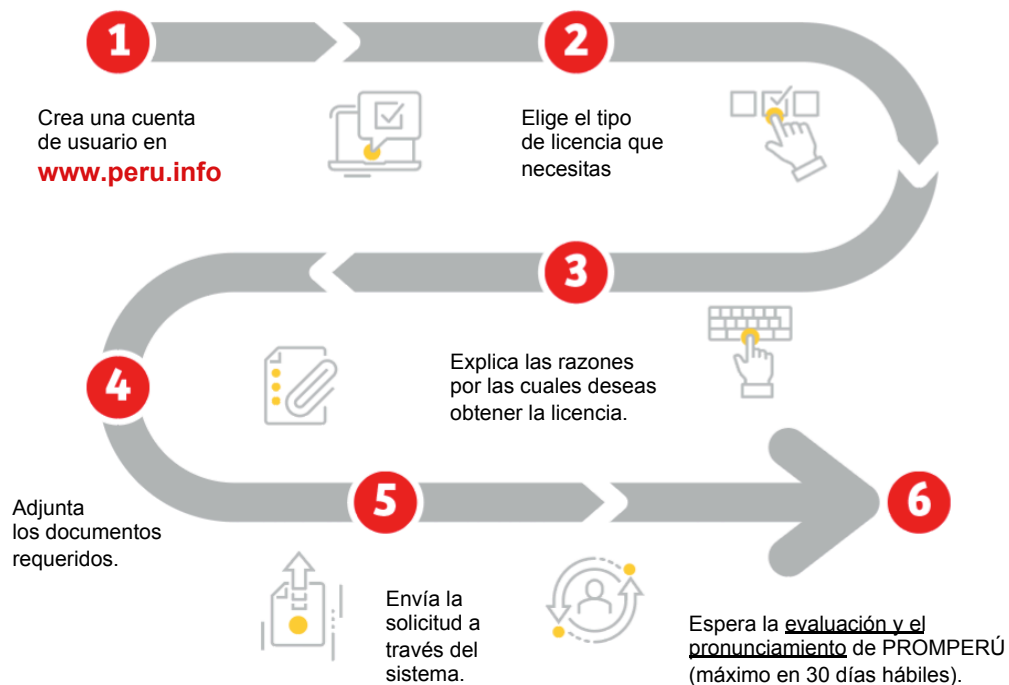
1

Crea una cuenta de usuario en
www.peru.info

2

Elige el tipo de licencia que necesitas

3

Explica las razones por las cuales deseas obtener la licencia.

4

Adjunta los documentos requeridos.

5

Envía la solicitud a través del sistema.

6

Espera la evaluación y el pronunciamiento de PROMPERÚ (máximo en 30 días hábiles).